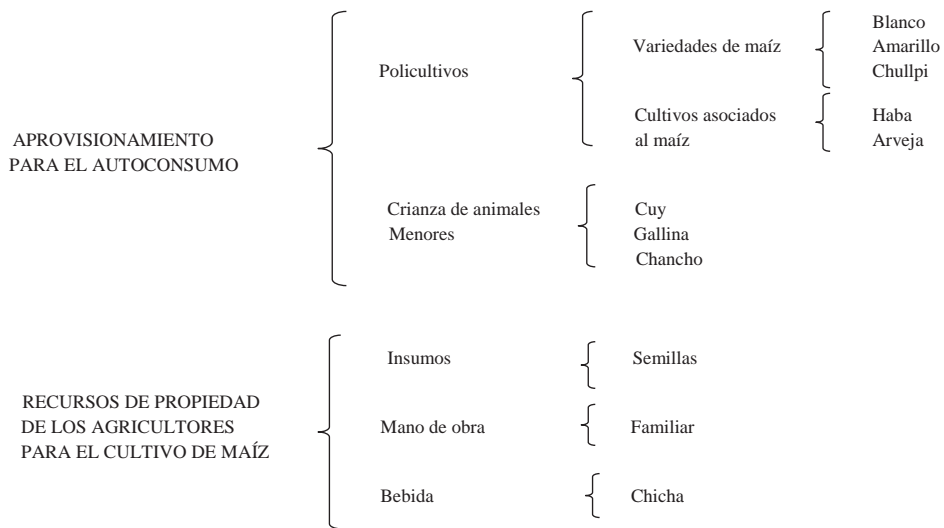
APROVISIONAMIENTO PARA EL AUTOCONSUMO

Policultivos

Variedades de maíz

Blanco
Amarillo
Chullpi

Cultivos asociados al maíz

Haba
Arveja

Crianza de animales Menores

Cuy
Gallina
Chancho

RECURSOS DE PROPIEDAD DE LOS AGRICULTORES PARA EL CULTIVO DE MAÍZ

Insumos

Semillas

Mano de obra

Familiar

Bebida

Chicha